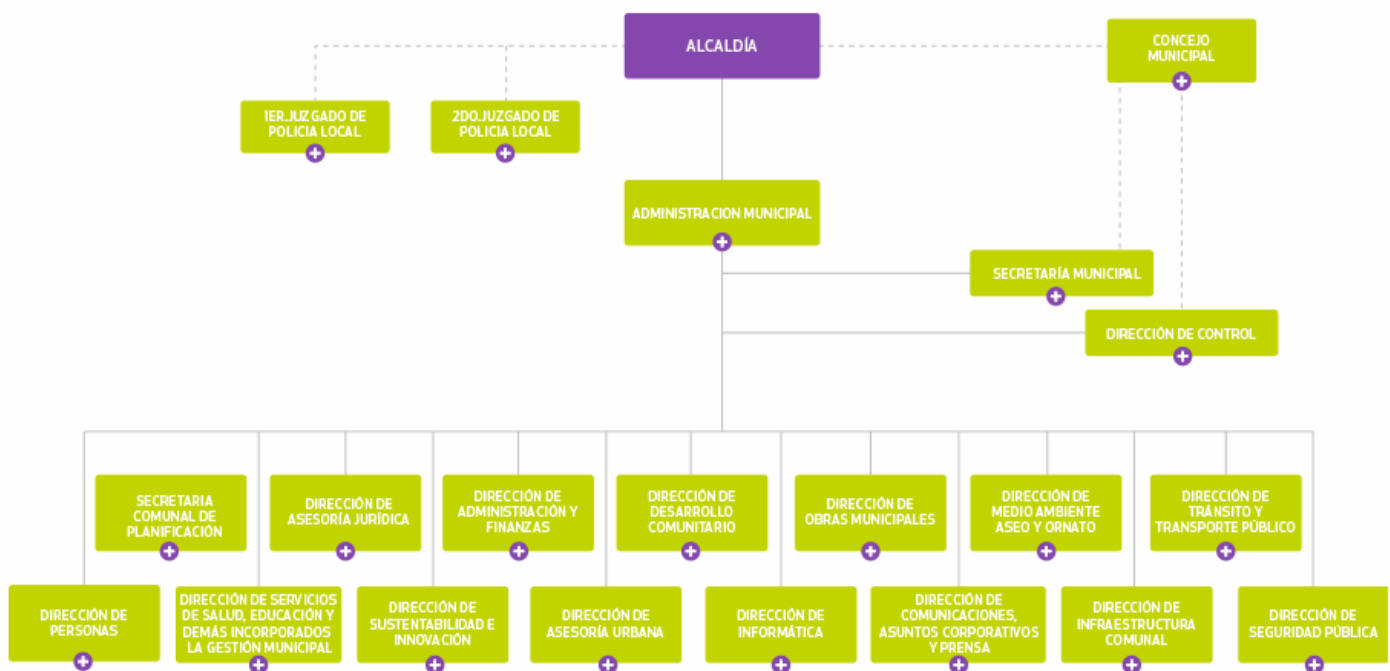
ALCALDÍA

CONCEJO MUNICIPAL

1ER.JUZGADO DE POLICIA LOCAL

2DO.JUZGADO DE POLICIA LOCAL

ADMINISTRACION MUNICIPAL

SECRETARÍA MUNICIPAL

DIRECCIÓN DE CONTROL

SECRETARIA COMUNAL DE PLANIFICACIÓN

DIRECCIÓN DE ASESORÍA JURÍDICA

DIRECCIÓN DE ADMINISTRACIÓN Y FINANZAS

DIRECCIÓN DE DESARROLLO COMUNITARIO

DIRECCIÓN DE OBRAS MUNICIPALES

DIRECCIÓN DE MEDIO AMBIENTE ASEO Y ORNATO

DIRECCIÓN DE TRÁNSITO Y TRANSPORTE PÚBLICO

DIRECCIÓN DE PERSONAS

DIRECCIÓN DE SERVICIOS DE SALUD, EDUCACIÓN Y DEMÁS INCORPORADOS LA GESTIÓN MUNICIPAL

DIRECCIÓN DE SUSTENTABILIDAD E INNOVACIÓN

DIRECCIÓN DE ASESORÍA URBANA

DIRECCIÓN DE INFORMÁTICA

DIRECCIÓN DE COMUNICACIONES, ASUNTOS CORPORATIVOS Y PRENSA

DIRECCIÓN DE INFRAESTRUCTURA COMUNAL

DIRECCIÓN DE SEGURIDAD PÚBLICA